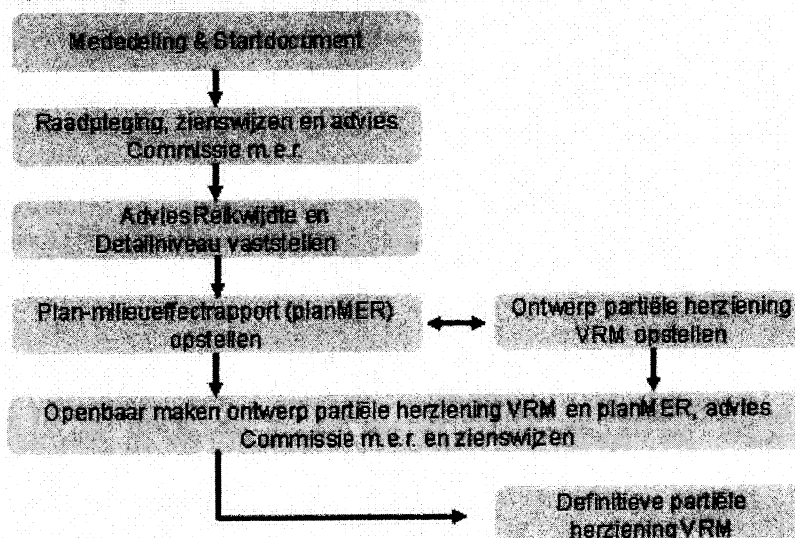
Mededeling & Startdocument

Raadpleging, zienswijzen en advies Commissie m.e.r.

Advies Reikwijdte en Detailniveau vaststellen

Plan-milieueffectrapport (planMER) opstellen

Ontwerp partiële herziening VRM opstellen

Openbaar maken ontwerp partiële herziening VRM en planMER, advies Commissie m.e.r. en zienswijzen

Definitieve partiële herziening VRM